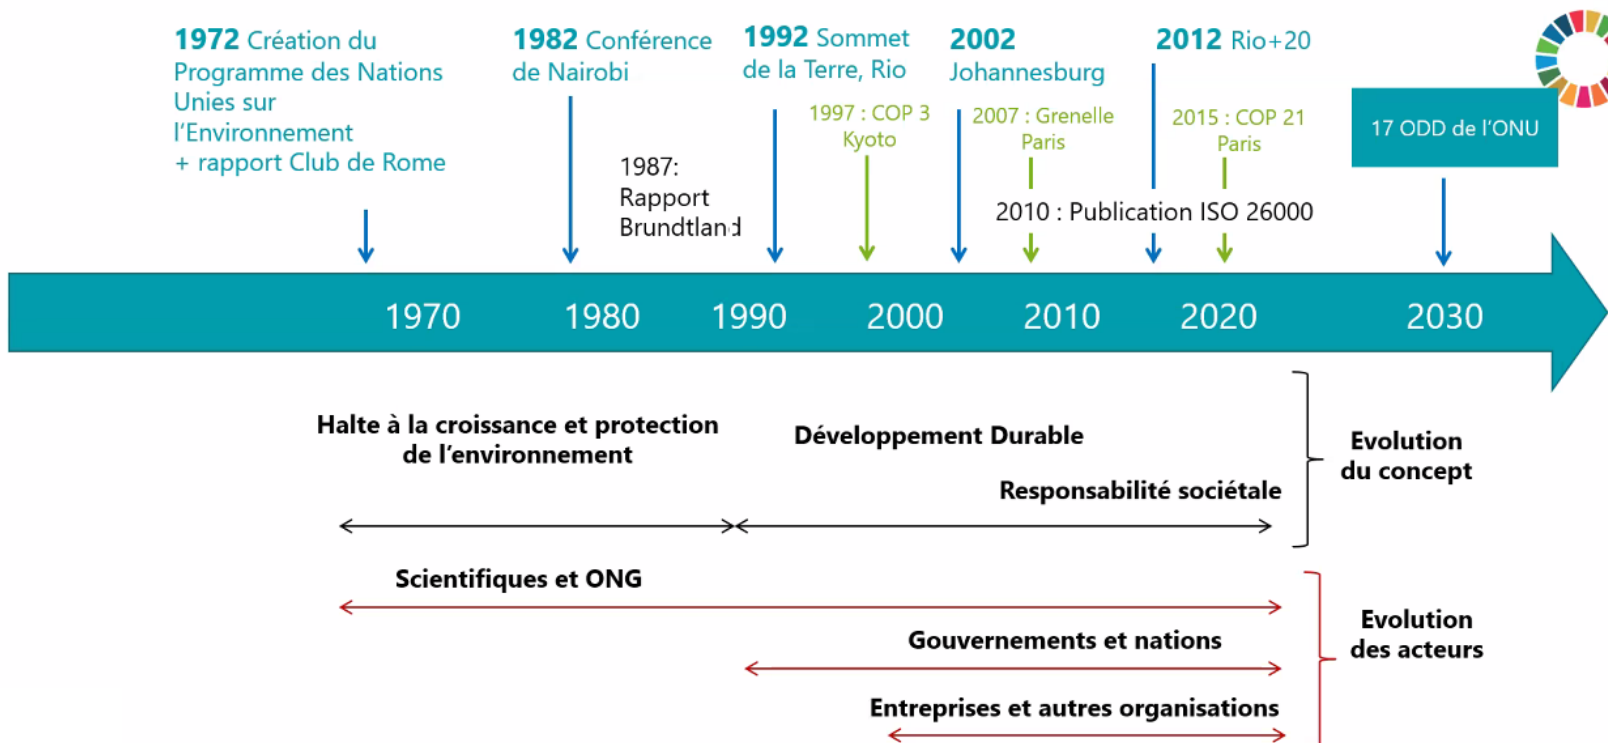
1972 Création du Programme des Nations Unies sur l'Environnement + rapport Club de Rome

1982 Conférence de Nairobi

1987: Rapport Brundtland

1992 Sommet de la Terre, Rio

1997 : COP 3 Kyoto

2002 Johannesburg

2007 : Grenelle Paris

2010 : Publication ISO 26000

2012 Rio+20

2015 : COP 21 Paris

17 ODD de l'ONU

1970 1980 1990 2000 2010 2020 2030

Halte à la croissance et protection de l'environnement

Développement Durable

Responsabilité sociétale

Evolution du concept

Scientifiques et ONG

Gouvernements et nations

Entreprises et autres organisations

Evolution des acteurs